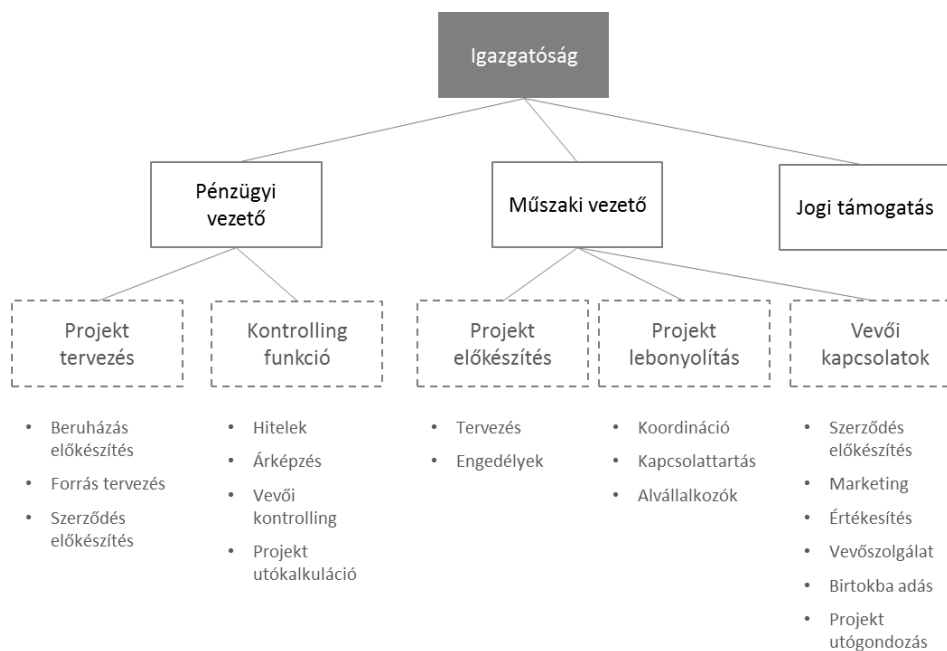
Igazgatóság

Pénzügyi vezető

Műszaki vezető

Jogi támogatás

Projekt tervezés

Kontrolling funkció

Projekt előkészítés

Projekt lebonyolítás

Vevői kapcsolatok

• Beruházás előkészítés
• Forrás tervezés
• Szerződés előkészítés

• Hitelek
• Árképzés
• Vevői kontrolling
• Projekt utókalkuláció

• Tervezés
• Engedélyek

• Koordináció
• Kapcsolattartás
• Alvállalkozók

• Szerződés előkészítés
• Marketing
• Értékesítés
• Vevőszolgálat
• Birtokba adás
• Projekt utógondozás